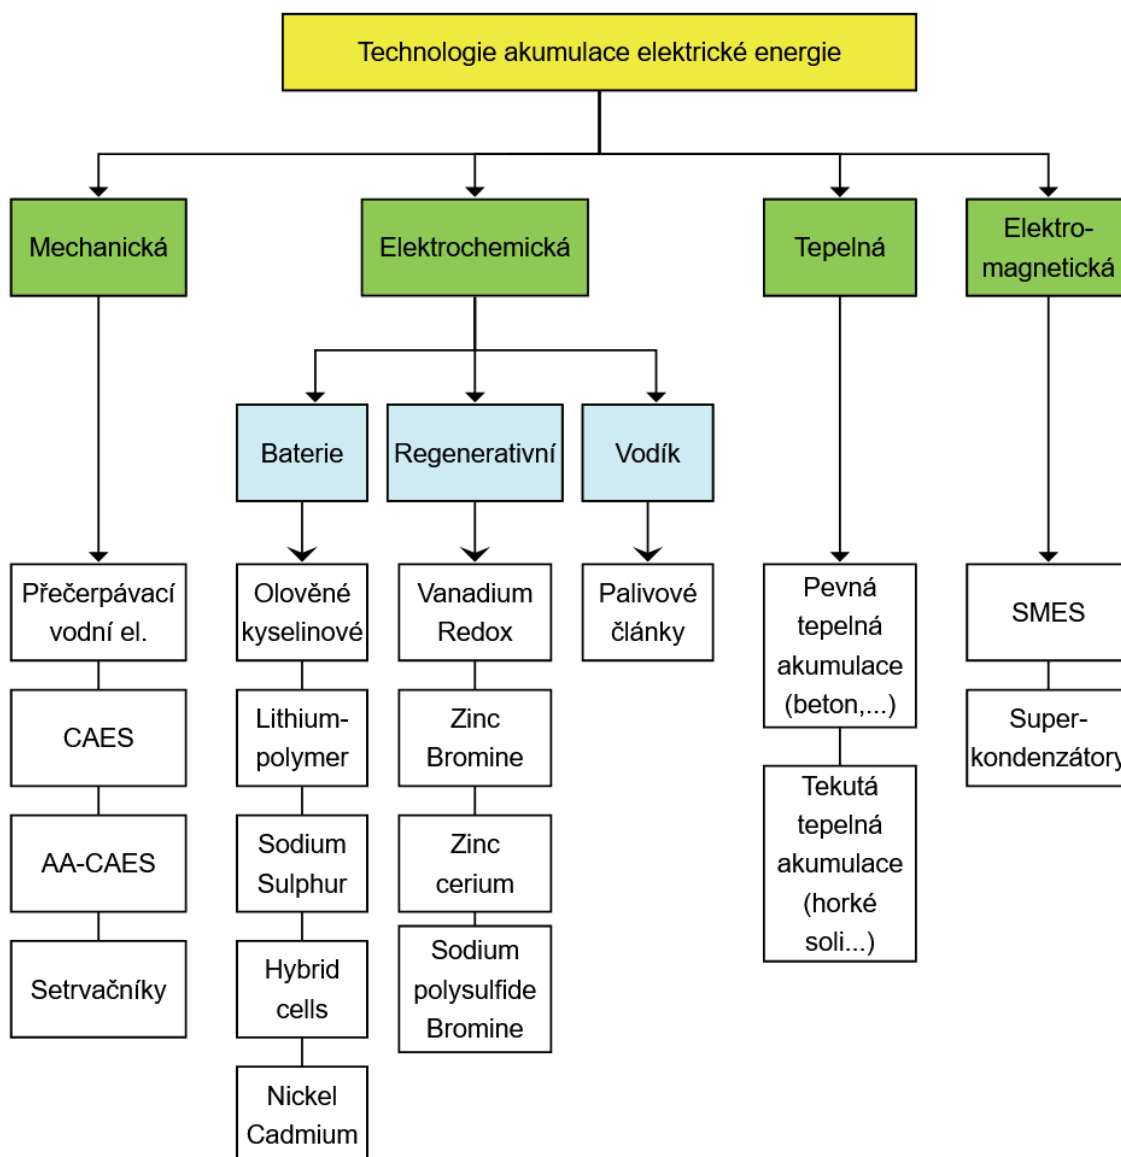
Technologie akumulace elektrické energie

Mechanická

Elektrochemická

Tepelná

Elektromagnetická

Baterie

Regenerativní

Vodík

Přečerpávací vodní el.

CAES

AA-CAES

Setrvačníky

Olověné kyselinové

Lithium-polymer

Sodium Sulphur

Hybrid cells

Nickel Cadmium

Vanadium Redox

Zinc Bromine

Zinc cerium

Sodium polysulfide Bromine

Palivové články

Pevná tepelná akumulace (beton,...)

Tekutá tepelná akumulace (horké soli...)

SMES

Super-kondenzátory